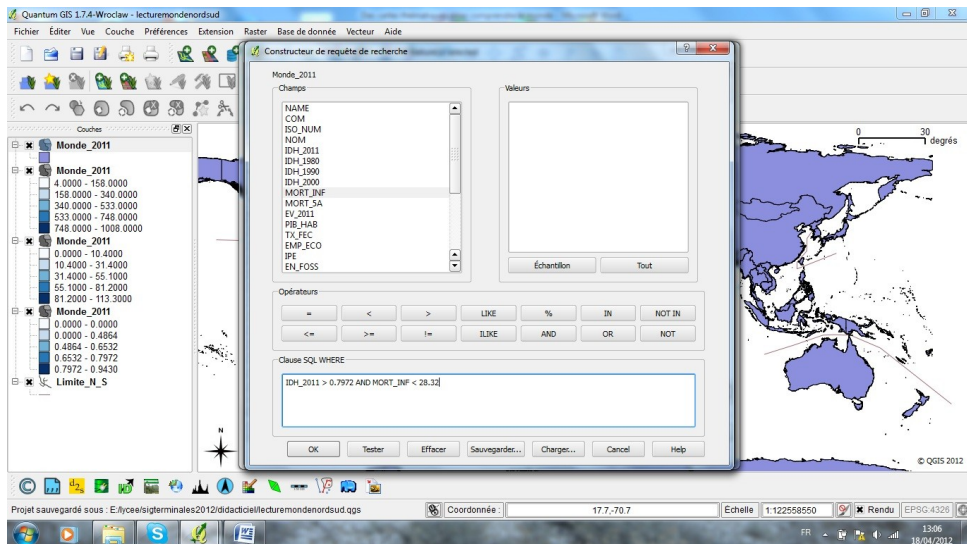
Quantum GIS 1.7.4-Wroclaw - lecturemondenordsud

Fichier Éditer Vue Couche Préférences Extension Raster Base de donnée Vecteur Aide

Couches

Monde_2011

Monde_2011
4.0000 - 158.0000
158.0000 - 340.0000
340.0000 - 533.0000
533.0000 - 748.0000
748.0000 - 1008.0000

Monde_2011
0.0000 - 10.4000
10.4000 - 31.4000
31.4000 - 55.1000
55.1000 - 81.2000
81.2000 - 113.3000

Monde_2011
0.0000 - 0.0000
0.0000 - 0.4864
0.4864 - 0.6532
0.6532 - 0.7972
0.7972 - 0.9430

Limite_N_S

Constructeur de requête de recherche

Monde_2011

Champs

NAME
COM
ISO_NUM
NOM
IDH_2011
IDH_1980
IDH_1990
IDH_2000
MORT_INF
MORT_5A
EV_2011
PIB_HAB
TX_FEC
EMP_ECO
IPE
EN_FOSS

Valeurs

Échantillon
Tout

Opérateurs

| = | < | > | LIKE | % | IN | NOT IN |
|---|---|---|---|---|---|---|
| <= | >= | != | ILIKE | AND | OR | NOT |

Clause SQL WHERE

IDH_2011 > 0.7972 AND MORT_INF < 28.32

OK
Tester
Effacer
Sauvegarder...
Charger...
Cancel
Help

0
30
degrés

© QGIS 2012

Projet sauvegardé sous : E:/lycee/sigterminales2012/didacticiel/lecturemondenordsud.qgs

Coordonnée :
17.7,-70.7
Échelle
1:122558550
Rendu
EPSG:4326

FR
13:06
18/04/2012